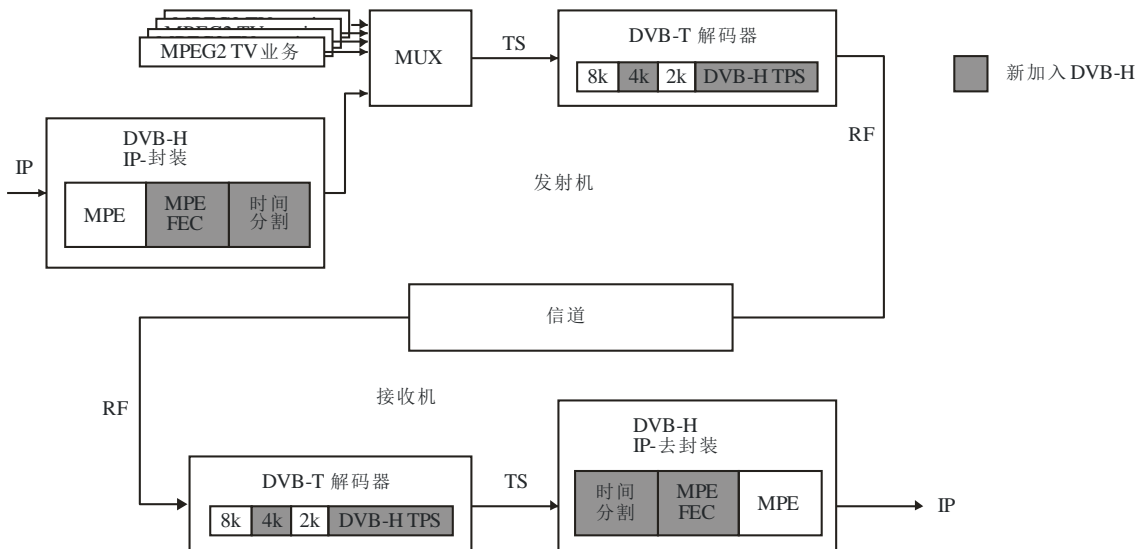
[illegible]
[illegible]
MPEG2 TV业务

MUX

TS

DVB-T 解码器

| 8k | 4k | 2k | DVB-H TPS |
|---|---|---|---|

新加入DVB-H

DVB-H
IP-封装

IP

| MPE | MPE FEC | 时间 分割 |
|---|---|---|

RF

发射机

信道

接收机

RF

DVB-H
IP-去封装

DVB-T 解码器

TS

| 时间 分割 | MPE FEC | MPE |
|---|---|---|

IP

| 8k | 4k | 2k | DVB-H TPS |
|---|---|---|---|